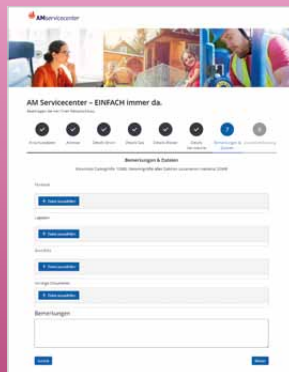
AMservicecenter

AM Servicecenter – EINFACH immer da.

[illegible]

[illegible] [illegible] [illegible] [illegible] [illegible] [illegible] Bemerkungen & Dateien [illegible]

Bemerkungen & Dateien

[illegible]

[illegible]

+ Datei auswählen

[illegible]

+ Datei auswählen

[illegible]

+ Datei auswählen

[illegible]

+ Datei auswählen

Bemerkungen

Zurück

Weiter